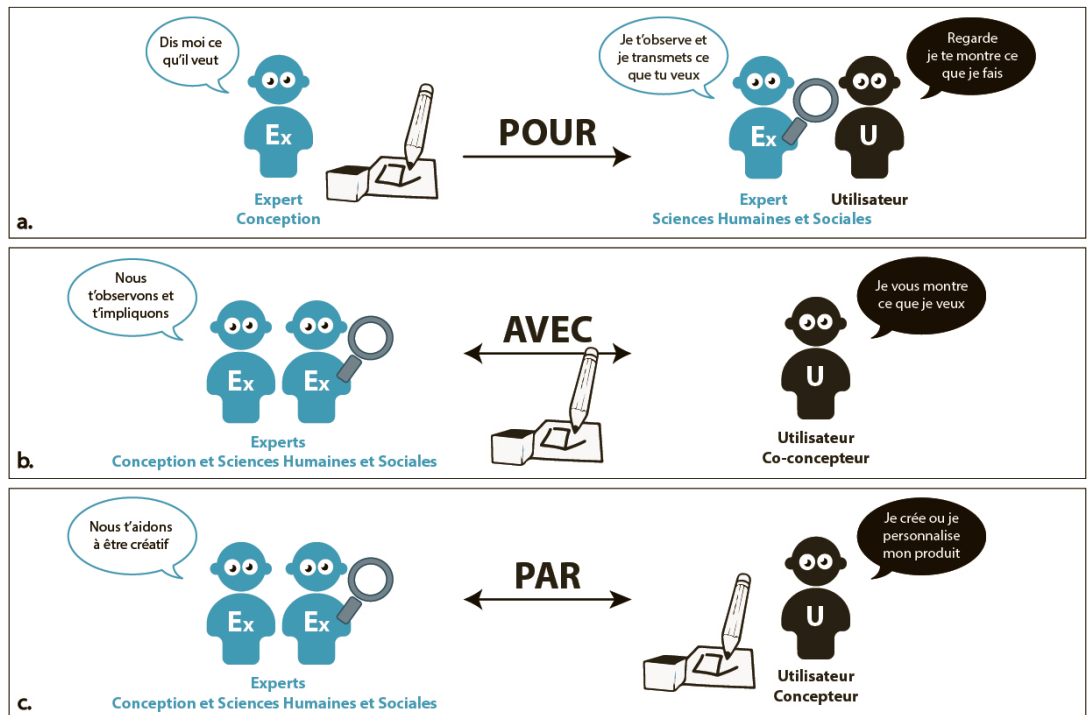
Dis moi ce qu'il veut

Ex

Expert
Conception

POUR

Je t'observe et je transmets ce que tu veux

Regarde je te montre ce que je fais

Ex

U

Expert
Sciences Humaines et Sociales

Utilisateur

a.

Nous t'observons et t'impliquons

Ex

Ex

Experts
Conception et Sciences Humaines et Sociales

AVEC

Je vous montre ce que je veux

U

Utilisateur
Co-concepteur

b.

Nous t'aidons à être créatif

Ex

Ex

Experts
Conception et Sciences Humaines et Sociales

PAR

Je crée ou je personnalise mon produit

U

Utilisateur
Concepteur

c.